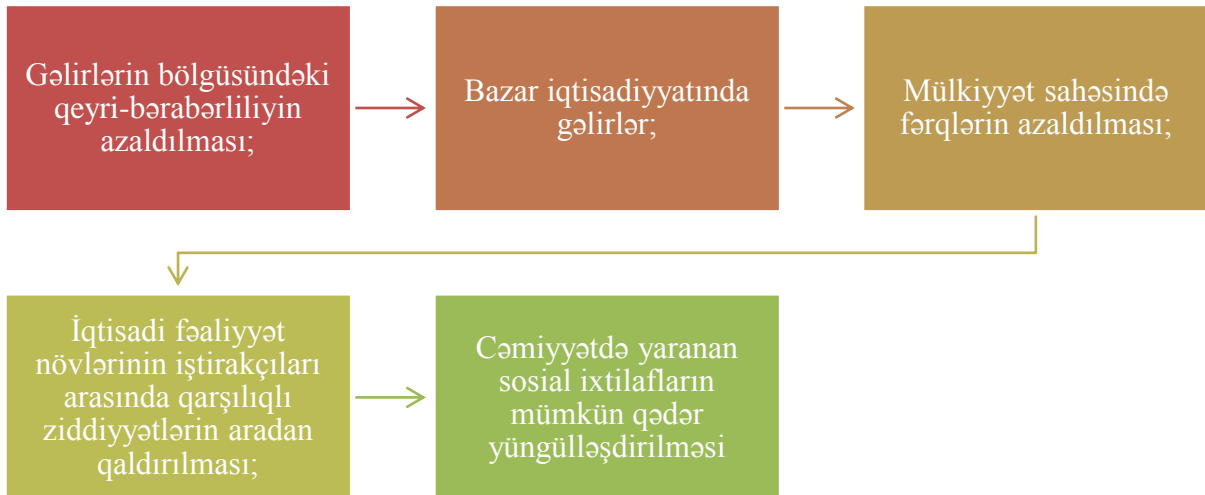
Gəlirlərin bölgüsündəki qeyri-bərabərliliyin azaldılması;

Bazar iqtisadiyyatında gəlirlər;

Mülkiyyət sahəsində fərqlərin azaldılması;

İqtisadi fəaliyyət növlərinin iştirakçıları arasında qarşılıqlı ziddiyyətlərin aradan qaldırılması;

Cəmiyyətdə yaranan sosial ixtilafların mümkün qədər yüngülləşdirilməsi